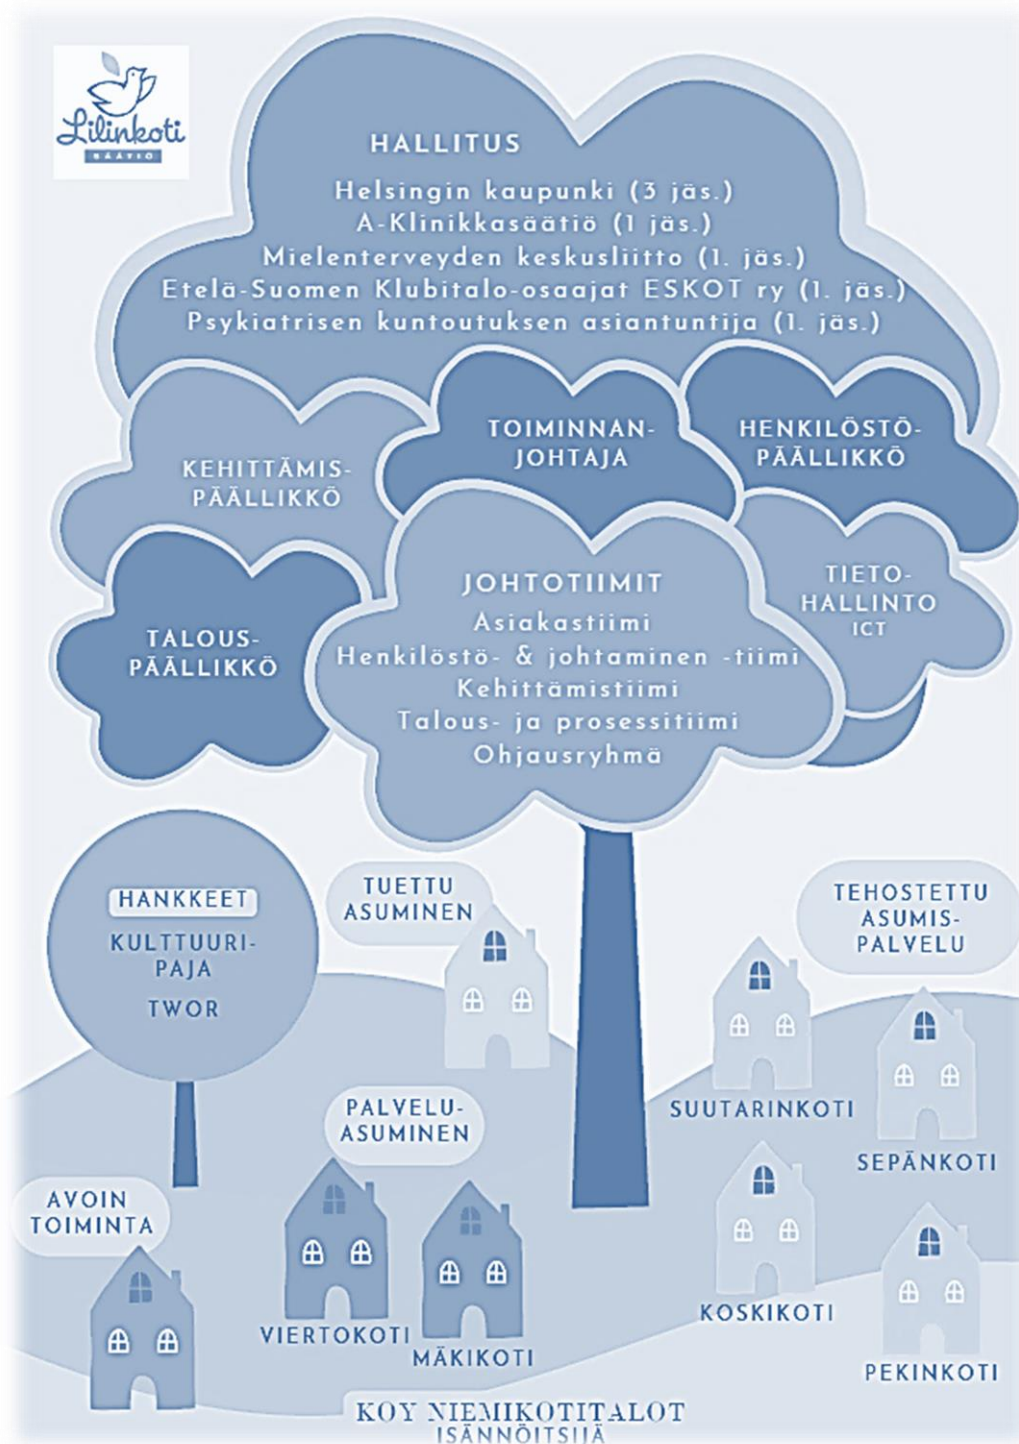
Lilinkoti
SÄÄTIÖ

HALLITUS
Helsingin kaupunki (3 jäs.)
A-Klinikkasäätiö (1 jäs.)
Mielenterveyden keskusliitto (1. jäs.)
Etelä-Suomen Klubitalo-osaajat ESKOT ry (1. jäs.)
Psykiatrisen kuntoutuksen asiantuntija (1. jäs.)

KEHITTÄMISPÄÄLLIKKÖ

TOIMINNANJOHTAJA

HENKILÖSTÖPÄÄLLIKKÖ

TALOUSPÄÄLLIKKÖ

JOHTOTIIMIT
Asiakastiimi
Henkilöstö- & johtaminen -tiimi
Kehittämistiimi
Talous- ja prosessitiimi
Ohjausryhmä

TIETOHALLINTO
ICT

HANKKEET
KULTTUURIPAJA
TWOR

TUETTU ASUMINEN

TEHOSTETTU ASUMISPALVELU

PALVELUASUMINEN

SUUTARINKOTI

SEPÄNKOTI

AVOIN TOIMINTA

KOSKIKOTI

VIERTOKOTI

MÄKIKOTI

PEKINKOTI

KOY NIEMIKOTITALOT
ISÄNNÖITSIJÄ